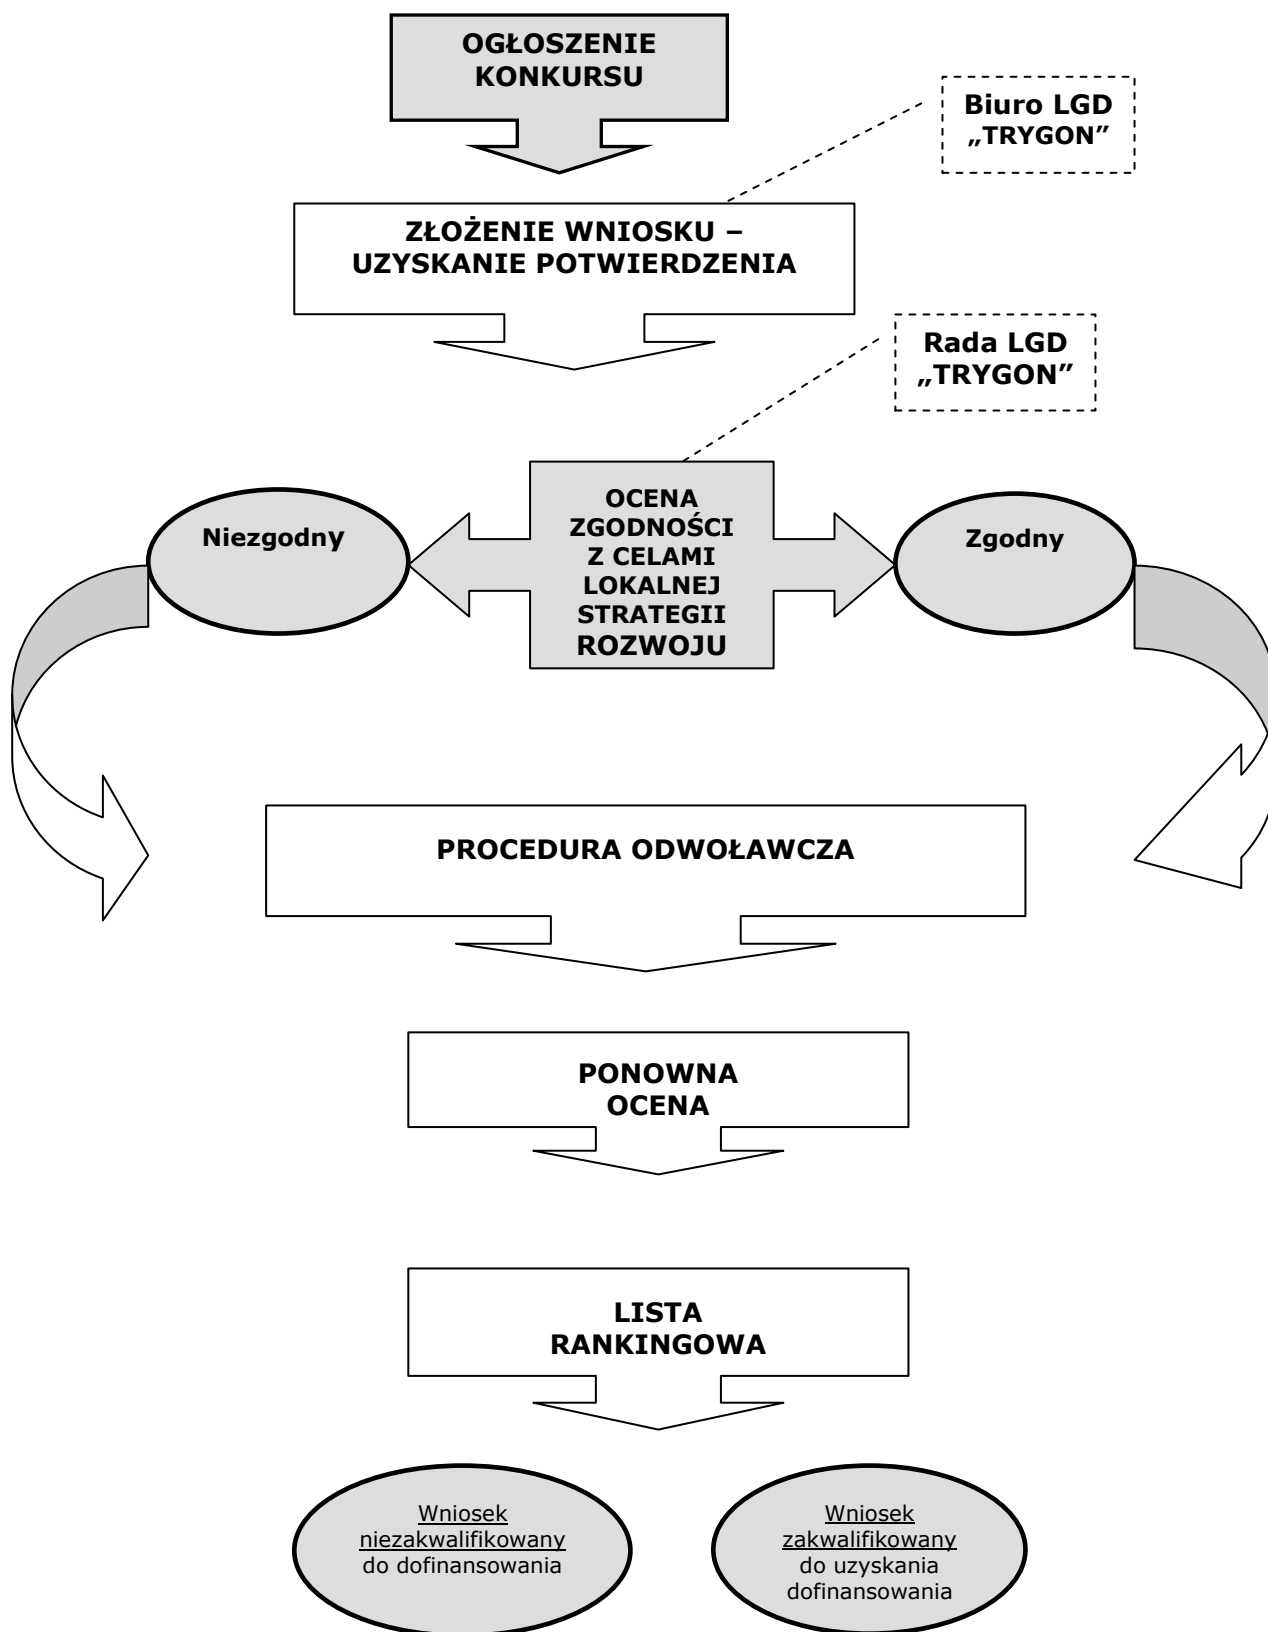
OGŁOSZENIE KONKURSU

Biuro LGD „TRYGON”

ZŁOŻENIE WNIOSKU – UZYSKANIE POTWIERDZENIA

Rada LGD „TRYGON”

Niezgodny

OCENA ZGODNOŚCI Z CELAMI LOKALNEJ STRATEGII ROZWOJU

Zgodny

PROCEDURA ODWOŁAWCZA

PONOWNA OCENA

LISTA RANKINGOWA

Wniosek niezakwalifikowany do dofinansowania

Wniosek zakwalifikowany do uzyskania dofinansowania